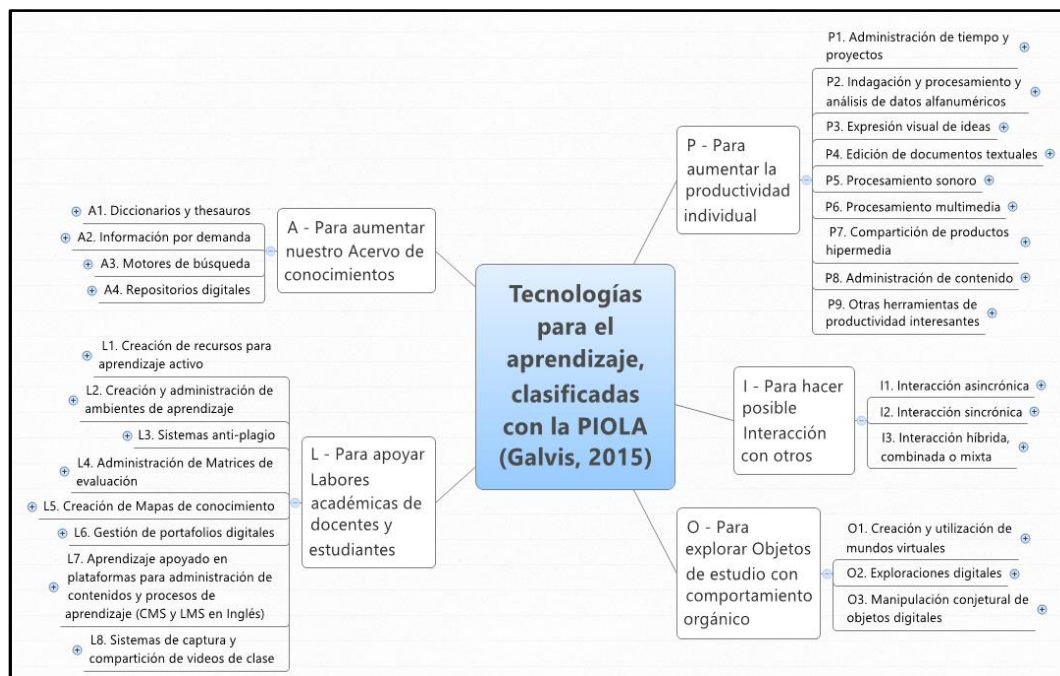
Tecnologías para el aprendizaje, clasificadas con la PIOLA (Galvis, 2015)

P - Para aumentar la productividad individual

P1. Administración de tiempo y proyectos
P2. Indagación y procesamiento y análisis de datos alfanuméricos
P3. Expresión visual de ideas
P4. Edición de documentos textuales
P5. Procesamiento sonoro
P6. Procesamiento multimedia
P7. Compartición de productos hipermedia
P8. Administración de contenido
P9. Otras herramientas de productividad interesantes

A - Para aumentar nuestro Acervo de conocimientos

A1. Diccionarios y thesauros
A2. Información por demanda
A3. Motores de búsqueda
A4. Repositorios digitales

I - Para hacer posible Interacción con otros

I1. Interacción asincrónica
I2. Interacción sincrónica
I3. Interacción híbrida, combinada o mixta

L - Para apoyar Labores académicas de docentes y estudiantes

L1. Creación de recursos para aprendizaje activo
L2. Creación y administración de ambientes de aprendizaje
L3. Sistemas anti-plagio
L4. Administración de Matrices de evaluación
L5. Creación de Mapas de conocimiento
L6. Gestión de portafolios digitales
L7. Aprendizaje apoyado en plataformas para administración de contenidos y procesos de aprendizaje (CMS y LMS en Inglés)
L8. Sistemas de captura y compartición de videos de clase

O - Para explorar Objetos de estudio con comportamiento orgánico

O1. Creación y utilización de mundos virtuales
O2. Exploraciones digitales
O3. Manipulación conjetural de objetos digitales